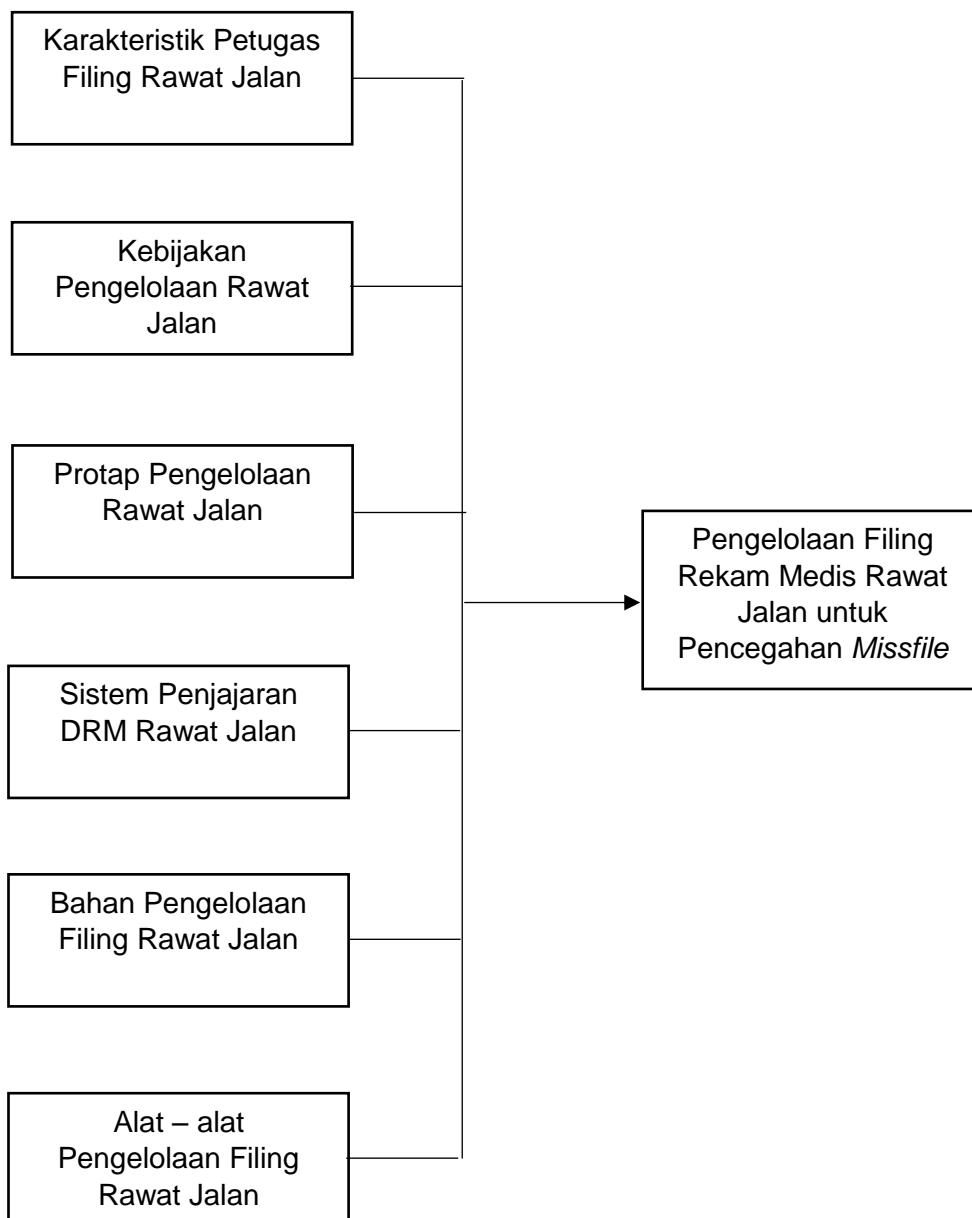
Karakteristik Petugas Filing Rawat Jalan

Kebijakan Pengelolaan Rawat Jalan

Protap Pengelolaan Rawat Jalan

Sistem Penjajaran DRM Rawat Jalan

Bahan Pengelolaan Filing Rawat Jalan

Alat – alat Pengelolaan Filing Rawat Jalan

Pengelolaan Filing Rekam Medis Rawat Jalan untuk Pencegahan *Missfile*